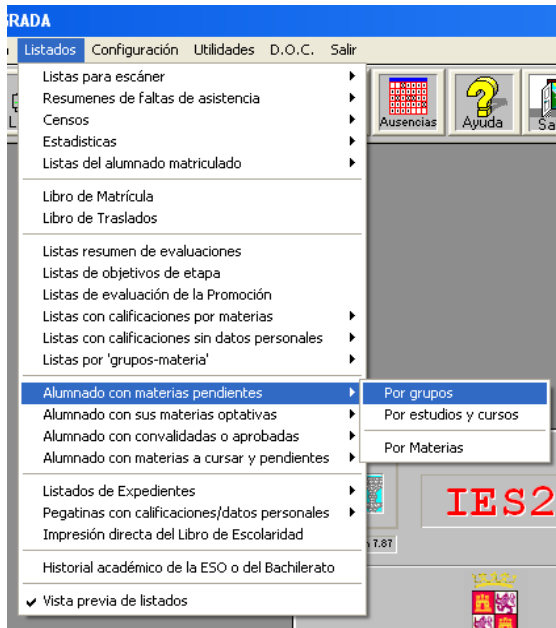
RADA

Listados Configuración Utilidades D.O.C. Salir

Listas para escáner
Resumenes de faltas de asistencia
Censos
Estadisticas
Listas del alumnado matriculado

Libro de Matrícula
Libro de Traslados

Listas resumen de evaluaciones
Listas de objetivos de etapa
Listas de evaluación de la Promoción
Listas con calificaciones por materias
Listas con calificaciones sin datos personales
Listas por 'grupos-materia'

Alumnado con materias pendientes
Alumnado con sus materias optativas
Alumnado con convalidadas o aprobadas
Alumnado con materias a cursar y pendientes

Listados de Expedientes
Pegatinas con calificaciones/datos personales
Impresión directa del Libro de Escolaridad

Historial académico de la ESO o del Bachillerato

✔ Vista previa de listados

Por grupos
Por estudios y cursos

Por Materias

Ausencias
Ayuda
Sa

n 7.87

IES2